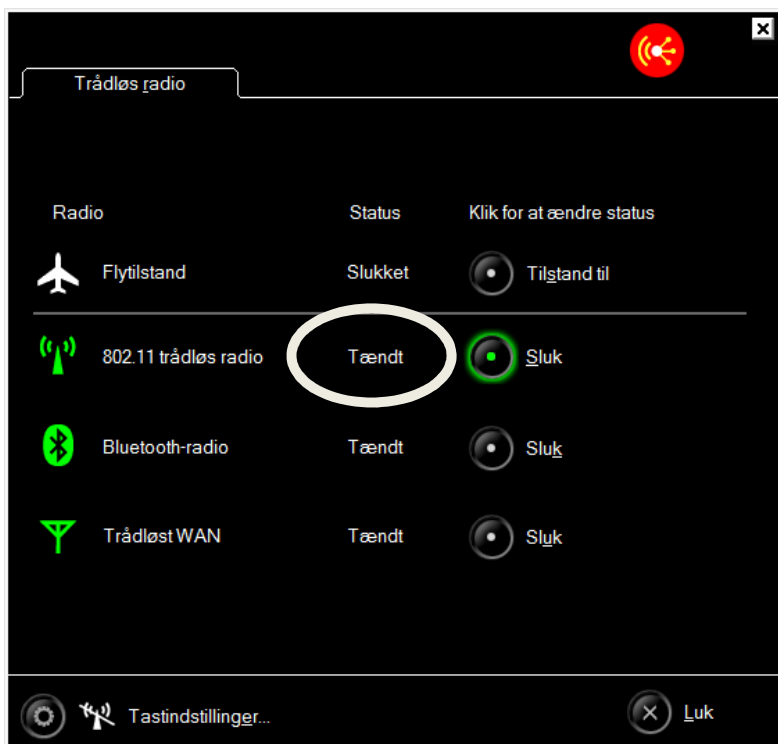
Trådløs radio

| Radio | Status | Klik for at ændre status |
|---|---|---|
| Flytilstand | Slukket | Tilstand til |
| 802.11 trådløs radio | Tændt | Sluk |
| Bluetooth-radio | Tændt | Sluk |
| Trådløst WAN | Tændt | Sluk |

Tastindstillinger...

Luk